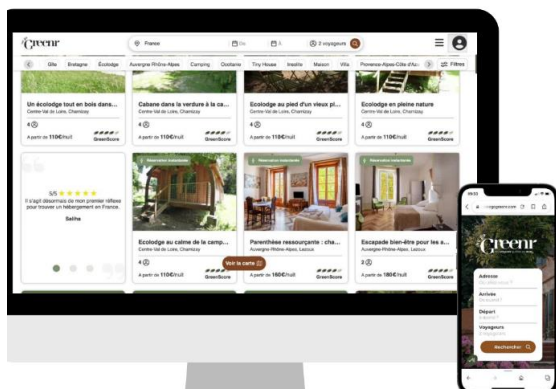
Greenr

France | Du | Au | 2 voyageurs

Gîte | Bretagne | Écolodge | Auvergne Rhône-Alpes | Camping | Occitanie | Tiny House | Insolite | Maison | Villa | Provence-Alpes-Côte d'Azur | Filtres

Un écolodge tout en bois dans...
Centre-Val de Loire, Chamblay
4
A partir de 110€/nuit
GreenScore

Cabane dans la verdure à la ca...
Centre-Val de Loire, Chamblay
4
A partir de 110€/nuit
GreenScore

Ecolodge au pied d'un vieux pl...
Centre-Val de Loire, Chamblay
4
A partir de 110€/nuit
GreenScore

Ecolodge en pleine nature
Centre-Val de Loire, Chamblay
4
A partir de 110€/nuit
GreenScore

5/5 ★★★★★
Il s'agit désormais de mon premier réflexe pour trouver un hébergement en France.
Selha

Réservation instantanée
Ecolodge au calme de la camp...
Centre-Val de Loire, Chamblay
4
A partir de 110€/nuit
GreenScore

Réservation instantanée
Parenthèse ressourçante : cha...
Auvergne-Rhône-Alpes, Lezoux
4
A partir de 160€/nuit
GreenScore

Réservation instantanée
Escapade bien-être pour les a...
Auvergne-Rhône-Alpes, Lezoux
2
A partir de 180€/nuit
GreenScore

Voir la carte

Greenr
Adresse
Activité
Départ
Voyageurs
Rechercher